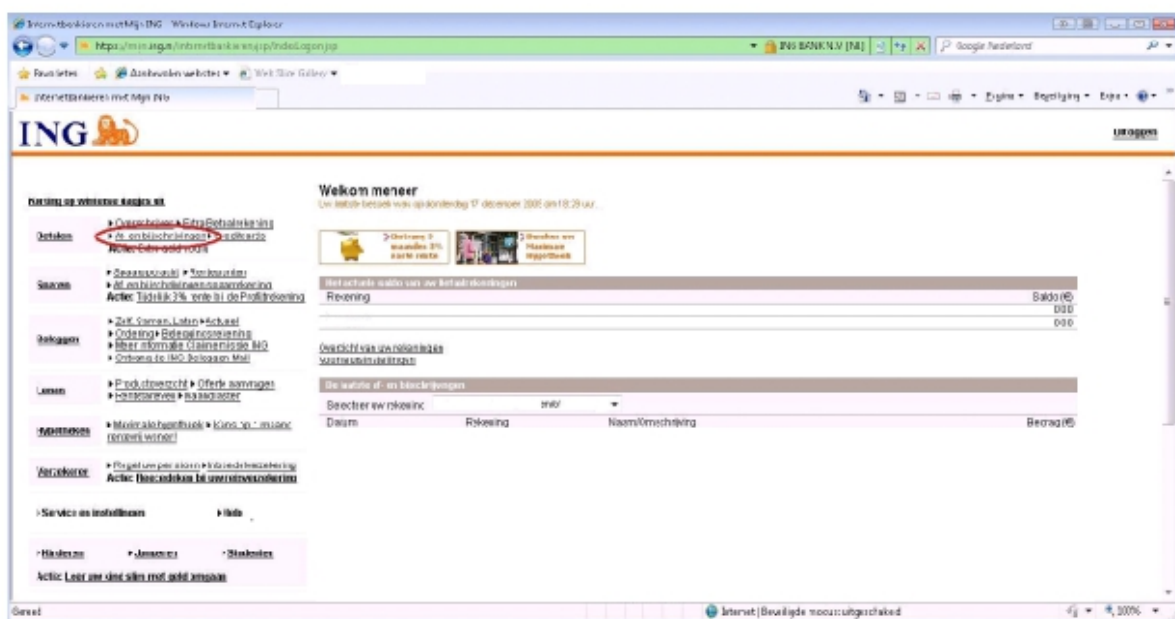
Internetbankieren met Mijn ING - Windows Internet Explorer

https://mijn.ing.nl/internetbankieren/jsp/indexLogon.jsp

ING BANK N.V [NL]

Google Nederland

Favorieten

Aanbevolen websites

Web Slice Gallery

Internetbankieren met Mijn ING

Extra

Beveiliging

Pagina

ING

Uitloggen

Korting op winkelbus dagjes uit

Welkom meneer

Uw laatste bezoek was op donderdag 17 december 2009 om 18:29 uur.

Betalen

▸ Overschrijven ▸ Extra Betaalrekening
▸ Af- en bijschrijvingen ▸ Creditcards
Actie: Extra geld nodig?

Ontvang 3 maanden 3% extra rente

Bereken uw Maximale Hypotheek

Sparen

▸ Spaaroverzicht ▸ Verleggen
▸ Af- en bijschrijvingen spaarrekening
Actie: Tijdelijk 3% rente bij de Profijtrekening

Het actuele saldo van uw betaalrekeningen

Rekening

Saldo (€)

0.00

0.00

Beleggen

▸ Zelf, Samen, Laten ▸ Actueel
▸ Ordering ▸ Beleggingsrekening
▸ Meer informatie Clairvoyance ING
▸ Ontvang de ING Beleggen Mail

Overzicht van uw rekeningen

Voorwaarden rekeningen

Lenen

▸ Productoverzicht ▸ Offerte aanvragen
▸ Rentetarieven ▸ Aanvraagster

De laatste af- en bijschrijvingen

Selecteer uw rekening:

Datum

Rekening

Naam/Omschrijving

Bedrag (€)

Hypotheken

▸ Maximale hypotheek ▸ Kans op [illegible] missen
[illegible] winnen!

Verzekeren

▸ Regel uw pensioen ▸ Inboedelverzekering
Actie: Reisverzekering bij uw reisverzekering

▸ Service en instellingen

▸ Hulp

▸ Klanten

▸ Jongeren

▸ Studenten

Actie: Leer uw kind slim met geld omgaan

Gereed

Internet | Beveiligde modus: uitgeschakeld

100%